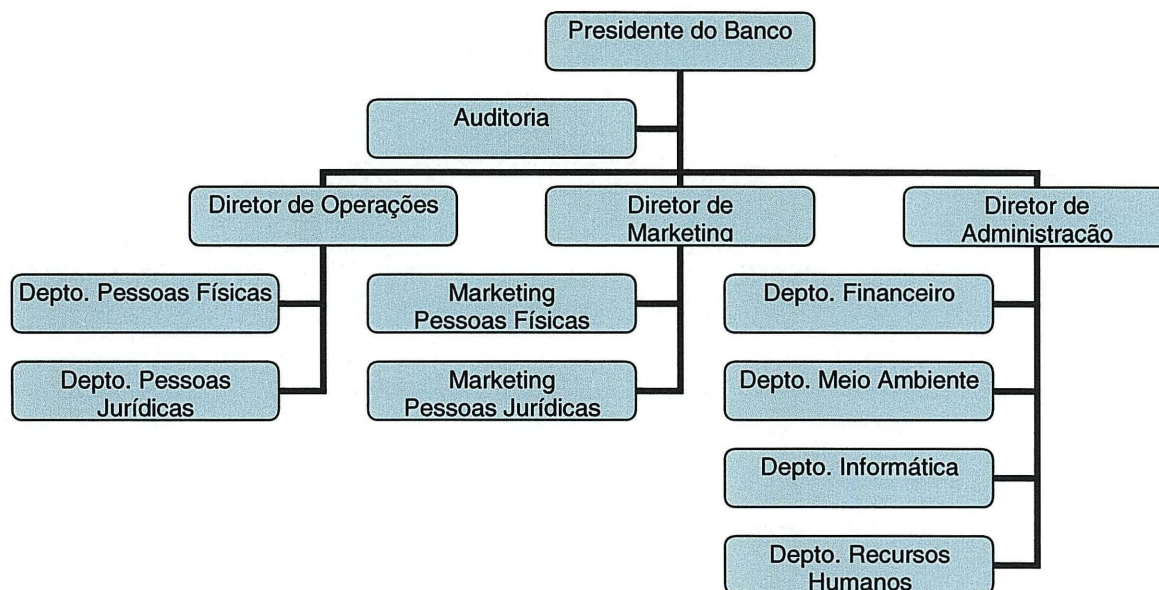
Presidente do Banco

Auditoria

Diretor de Operações

Diretor de Marketing

Diretor de Administração

Depto. Pessoas Físicas

Depto. Pessoas Jurídicas

Marketing Pessoas Físicas

Marketing Pessoas Jurídicas

Depto. Financeiro

Depto. Meio Ambiente

Depto. Informática

Depto. Recursos Humanos